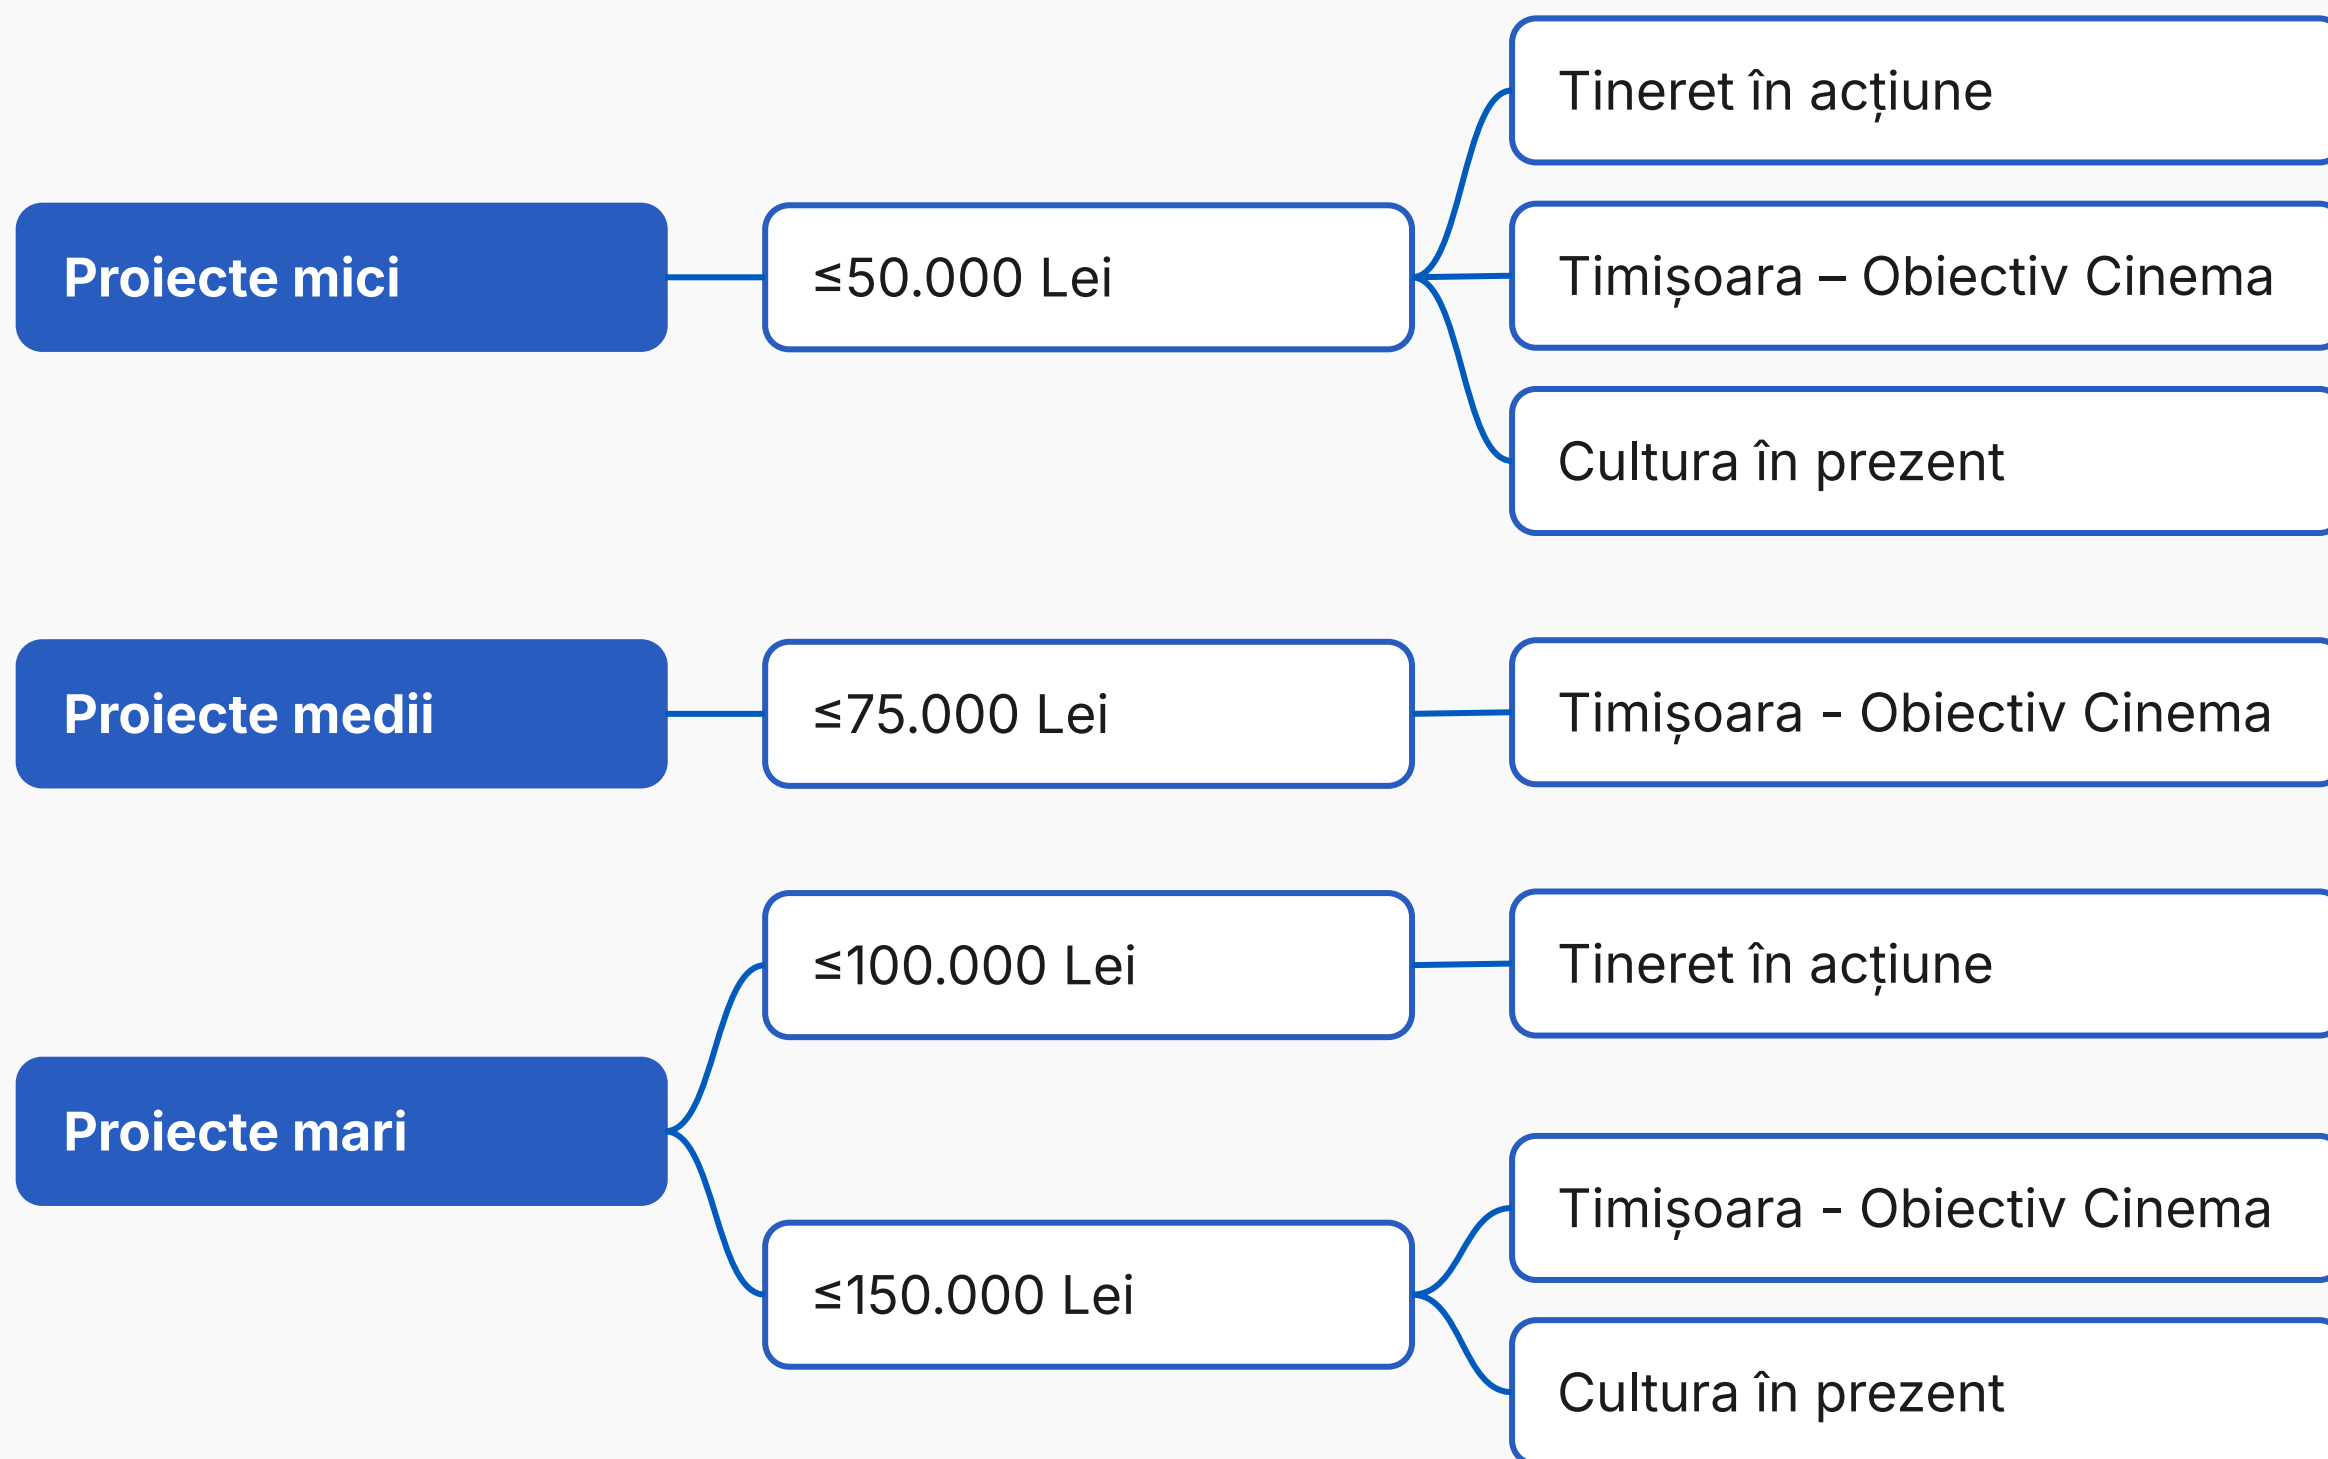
Proiecte mici

≤50.000 Lei

Tineret în acțiune

Timișoara – Obiectiv Cinema

Cultura în prezent

Proiecte medii

≤75.000 Lei

Timișoara - Obiectiv Cinema

Proiecte mari

≤100.000 Lei

Tineret în acțiune

≤150.000 Lei

Timișoara - Obiectiv Cinema

Cultura în prezent